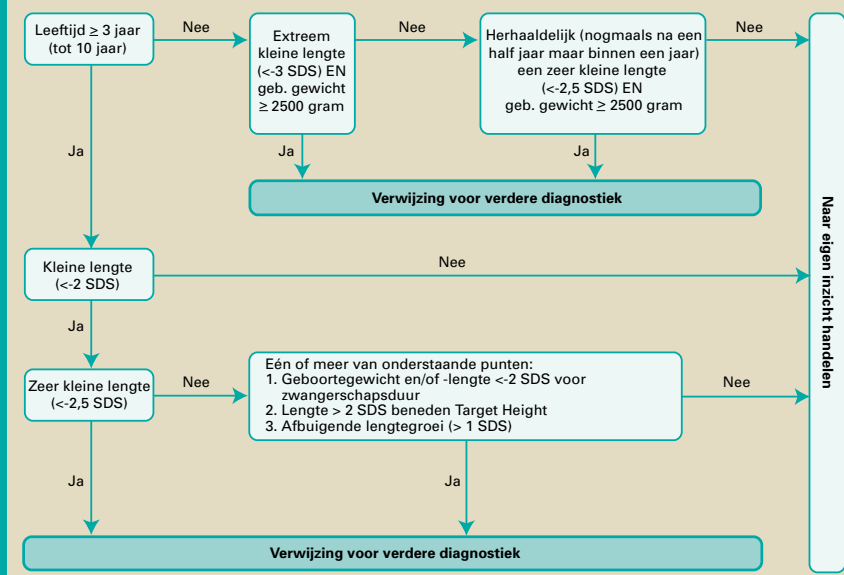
Leeftijd ≥ 3 jaar (tot 10 jaar)

Nee

Extreem kleine lengte (<-3 SDS) EN geb. gewicht ≥ 2500 gram

Nee

Herhaaldelijk (nogmaals na een half jaar maar binnen een jaar) een zeer kleine lengte (<-2,5 SDS) EN geb. gewicht ≥ 2500 gram

Nee

Ja

Ja

Ja

Verwijzing voor verdere diagnostiek

Naar eigen inzicht handelen

Kleine lengte (<-2 SDS)

Nee

Ja

Zeer kleine lengte (<-2,5 SDS)

Nee

Eén of meer van onderstaande punten:
1. Geboortegewicht en/of -lengte <-2 SDS voor zwangerschapsduur
2. Lengte > 2 SDS beneden Target Height
3. Afbuigende lengtegroei (> 1 SDS)

Nee

Ja

Ja

Verwijzing voor verdere diagnostiek